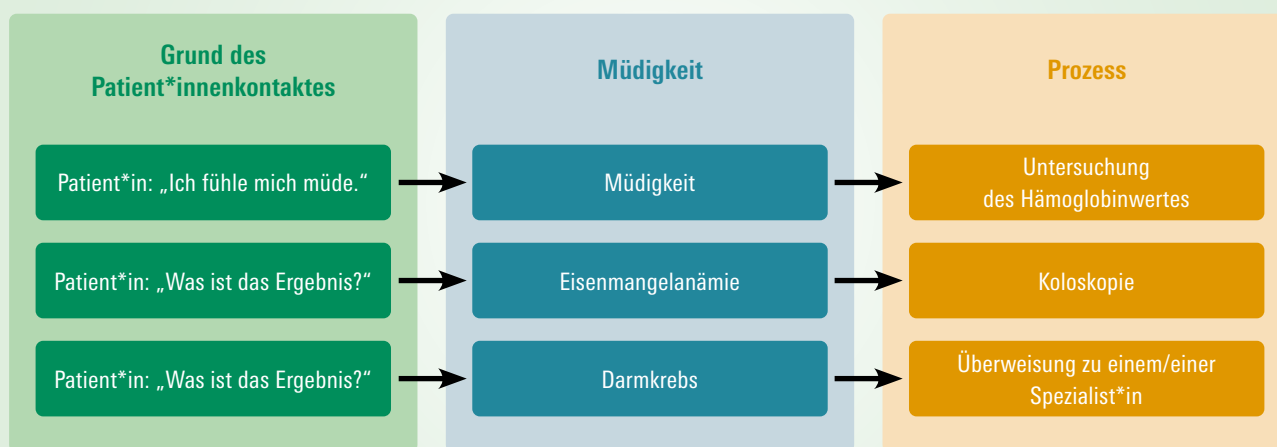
Grund des Patient*innenkontaktes

Müdigkeit

Prozess

Patient*in: „Ich fühle mich müde.“

Müdigkeit

Untersuchung des Hämoglobinwertes

Patient*in: „Was ist das Ergebnis?“

Eisenmangelanämie

Koloskopie

Patient*in: „Was ist das Ergebnis?“

Darmkrebs

Überweisung zu einem/einer Spezialist*in